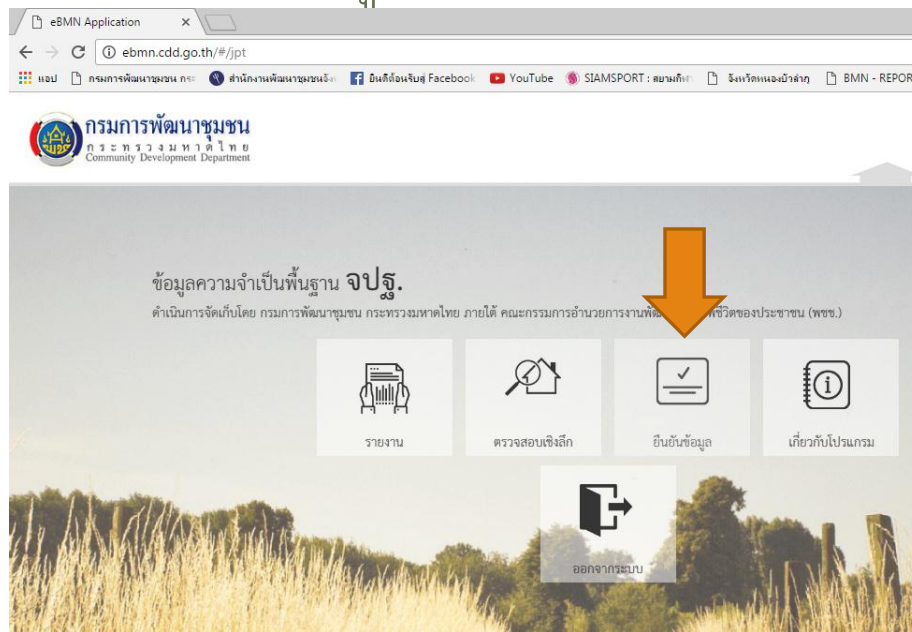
eBMN Application ×

ebmn.cdd.go.th/#/jpt

แอป กรมการพัฒนาชุมชน กระ สำนักงานพัฒนาชุมชนจัง ยินดีต้อนรับสู่ Facebook YouTube SIAMSPORT : สยามกีฬา จังหวัดหนองบัวลำภู BMN - REPOR

กรมการพัฒนาชุมชน
กระทรวงมหาดไทย
Community Development Department

ข้อมูลความจำเป็นพื้นฐาน จปฐ.
ดำเนินการจัดเก็บโดย กรมการพัฒนาชุมชน กระทรวงมหาดไทย ภายใต้ คณะกรรมการอำนวยการงานพัฒ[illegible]ชีวิตของประชาชน (พชช.)

รายงาน

ตรวจสอบเชิงลึก

ยืนยันข้อมูล

เกี่ยวกับโปรแกรม

ออกจากระบบ